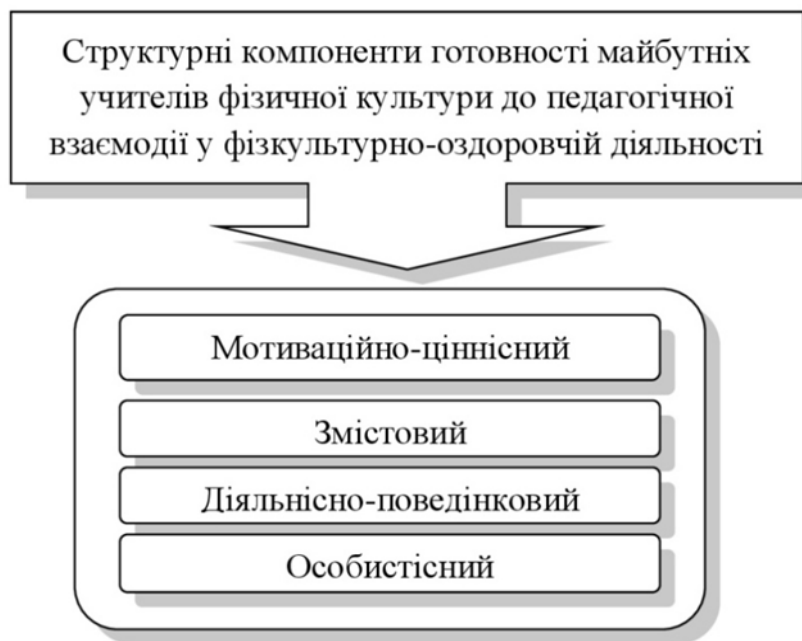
Структурні компоненти готовності майбутніх учителів фізичної культури до педагогічної взаємодії у фізкультурно-оздоровчій діяльності

Мотиваційно-ціннісний

Змістовий

Діяльнісно-поведінковий

Особистісний